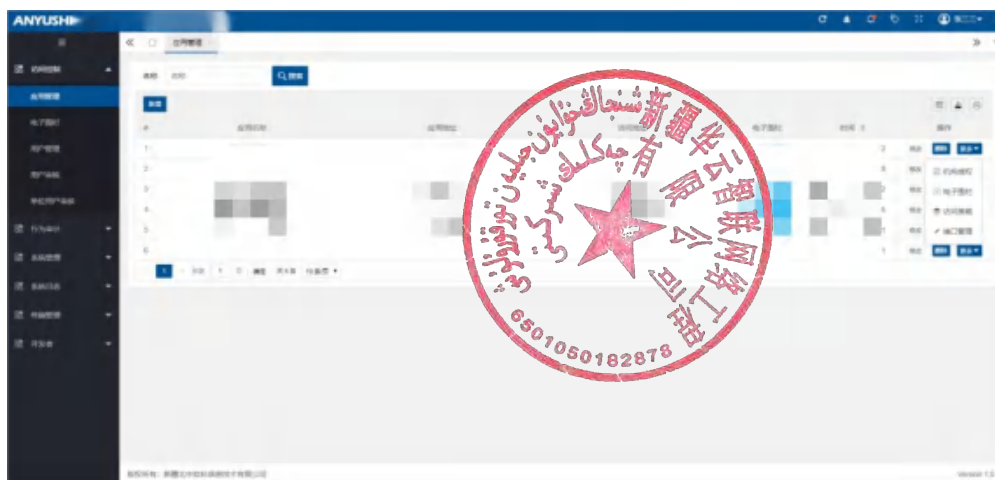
ANYUSH

应用管理

名称

Q 搜索

新增

应用名称

应用地址

电子围栏

操作

1

2

3

4

5

6

授权

访问策略

端口管理

新疆华云智联网络工程有限公司

6501050182878

版权所有：新疆北华软件系统有限公司

Version 1.0